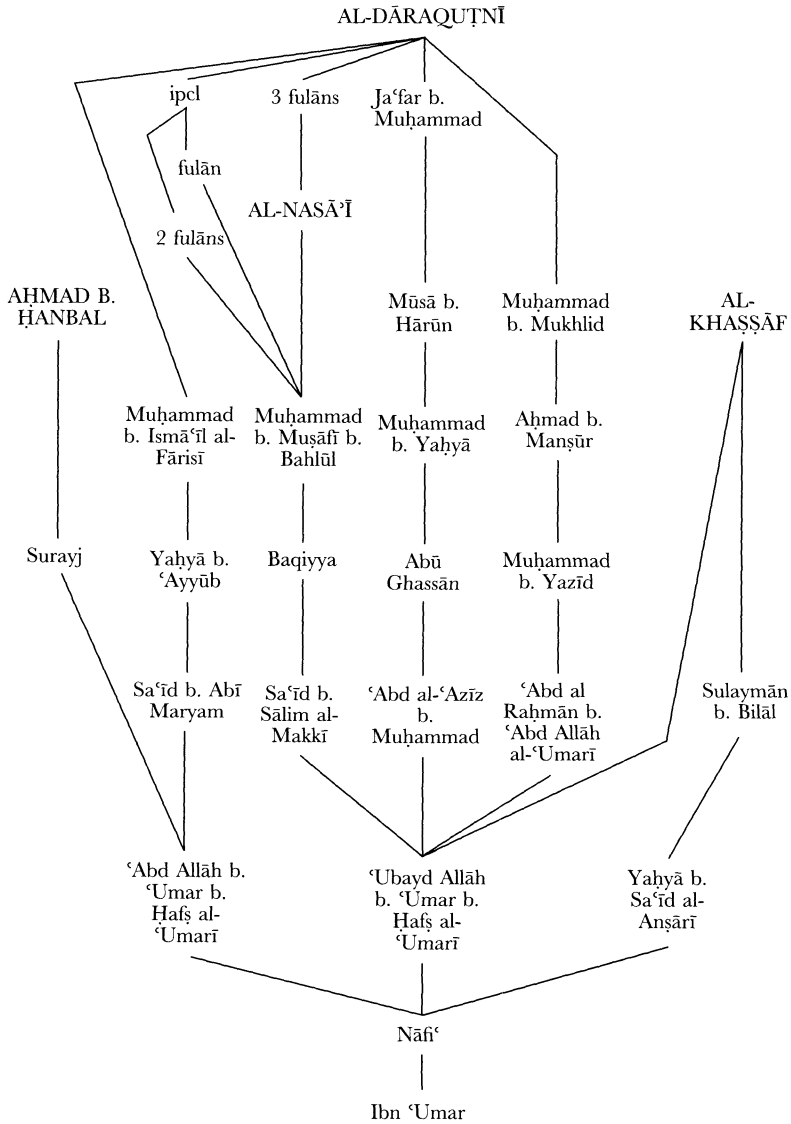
AL-DĀRAQUṬNĪ

ipcl

3 fulāns

Jaʿfar b. Muḥammad

fulān

AL-NASĀʾĪ

2 fulāns

AḤMAD B. ḤANBAL

Mūsā b. Hārūn

Muḥammad b. Mukhlid

AL-KHAṢṢĀF

Muḥammad b. Ismāʿīl al-Fārisī

Muḥammad b. Muṣāfī b. Bahlūl

Muḥammad b. Yaḥyā

Aḥmad b. Manṣūr

Surayj

Yaḥyā b. ʿAyyūb

Baqiyya

Abū Ghassān

Muḥammad b. Yazīd

Saʿīd b. Abī Maryam

Saʿīd b. Sālim al-Makkī

ʿAbd al-ʿAzīz b. Muḥammad

ʿAbd al Raḥmān b. ʿAbd Allāh al-ʿUmarī

Sulaymān b. Bilāl

ʿAbd Allāh b. ʿUmar b. Ḥafṣ al-ʿUmarī

ʿUbayd Allāh b. ʿUmar b. Ḥafṣ al-ʿUmarī

Yaḥyā b. Saʿīd al-Anṣārī

Nāfiʿ

Ibn ʿUmar